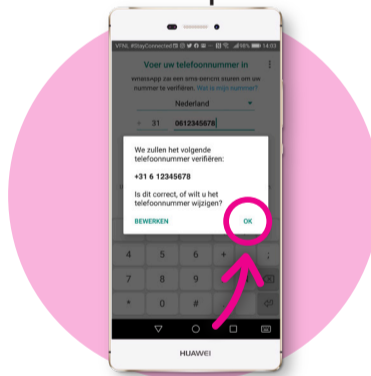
VFNL #StayConnected 98% 14:03

Voer uw telefoonnummer in

WhatsApp zal een sms-bericht sturen om uw nummer te verifiëren. Wat is mijn nummer?

Nederland

+ 31 0612345678

We zullen het volgende telefoonnummer verifiëren:

+31 6 12345678

Is dit correct, of wilt u het telefoonnummer wijzigen?

BEWERKEN

OK

4
5
6
7
8
9
*
0
#

HUAWEI